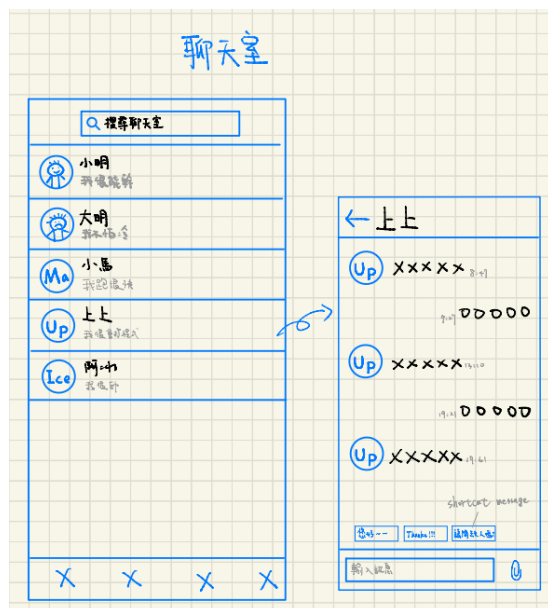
聊天室

搜尋聊天室

小明
我很聰明

大明
我不相信

小馬
我跑很快

上上
我很勤快

阿冰
我很酷

X X X X

← 上上

Up XXXXX 8:47

9:47 OOOOO

Up XXXXX 13:10

19:41 OOOOO

Up XXXXX 19:41

shortcut message

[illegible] Thanks!!! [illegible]

輸入訊息